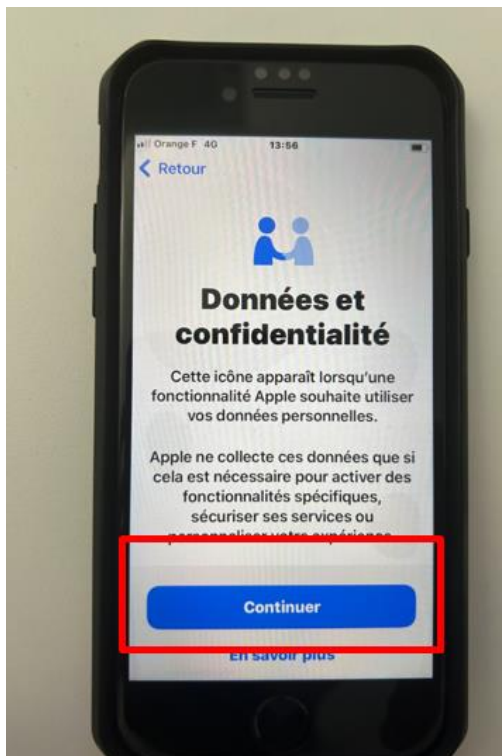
Orange F 4G 13:56

< Retour

Données et confidentialité

Cette icône apparaît lorsqu'une fonctionnalité Apple souhaite utiliser vos données personnelles.

Apple ne collecte ces données que si cela est nécessaire pour activer des fonctionnalités spécifiques, sécuriser ses services ou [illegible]

Continuer

En savoir plus